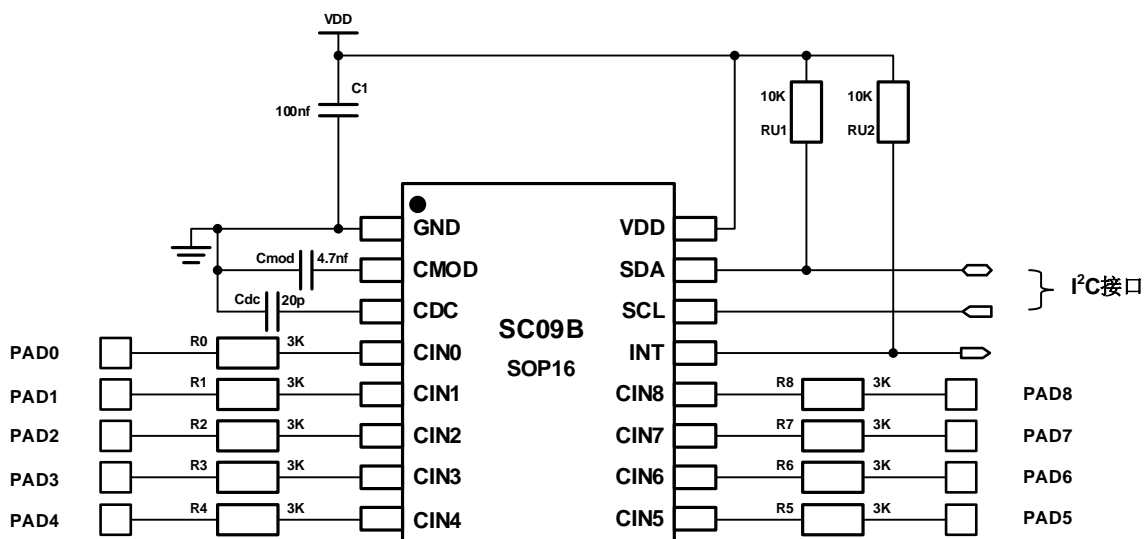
VDD

C1
100nf

10K
RU1

10K
RU2

GND
Cmod 4.7nf
CMOD
Cdc 20p
CDC

SC09B
SOP16

VDD
SDA
SCL
INT

$I^2C$接口

PAD0 R0 3K CIN0
PAD1 R1 3K CIN1
PAD2 R2 3K CIN2
PAD3 R3 3K CIN3
PAD4 R4 3K CIN4

CIN8 R8 3K PAD8
CIN7 R7 3K PAD7
CIN6 R6 3K PAD6
CIN5 R5 3K PAD5